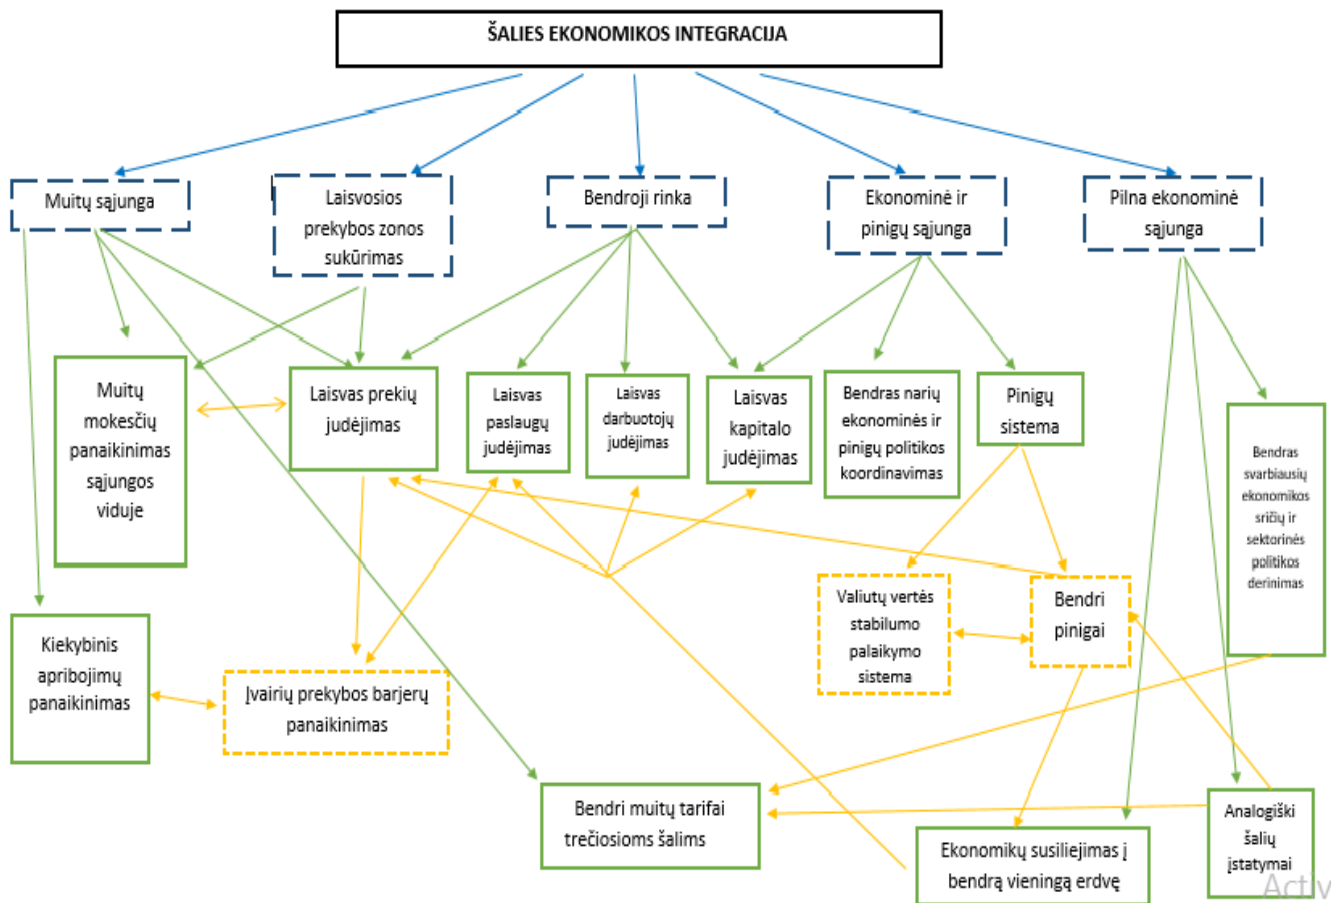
ŠALIES EKONOMIKOS INTEGRACIJA

Muitų sąjunga

Laisvosios prekybos zonos sukūrimas

Bendroji rinka

Ekonominė ir pinigų sąjunga

Pilna ekonominė sąjunga

Muitų mokesčių panaikinimas sąjungos viduje

Laisvas prekių judėjimas

Laisvas paslaugų judėjimas

Laisvas darbuotojų judėjimas

Laisvas kapitalo judėjimas

Bendras narių ekonominės ir pinigų politikos koordinavimas

Pinigų sistema

Bendras svarbiausių ekonomikos sričių ir sektorinės politikos derinimas

Valiutų vertės stabilumo palaikymo sistema

Bendri pinigai

Kiekybinis apribojimų panaikinimas

Įvairių prekybos barjerų panaikinimas

Bendri muitų tarifai trečiosioms šalims

Ekonomikų susiliejimas į bendrą vieningą erdvę

Analogiški šalių įstatymai

Activ